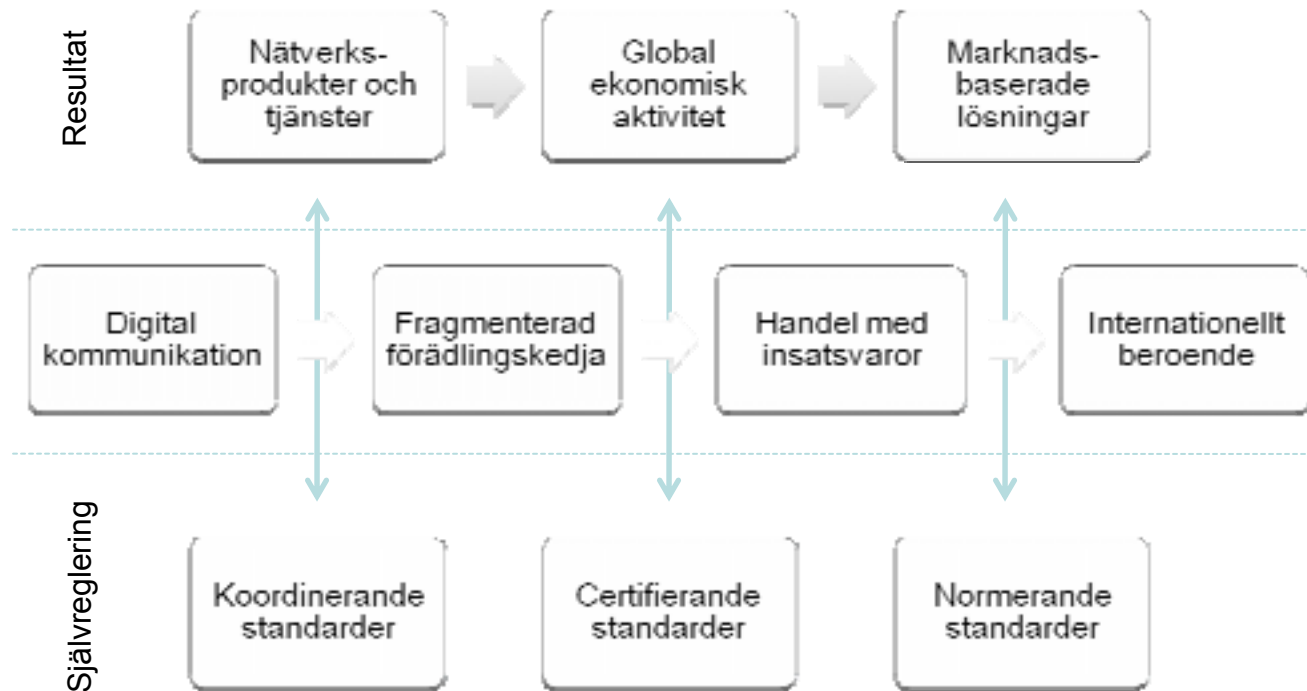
Resultat

Nätverks-produkter och tjänster

Global ekonomisk aktivitet

Marknads-baserade lösningar

Digital kommunikation

Fragmenterad förädlingskedja

Handel med insatsvaror

Internationellt beroende

Självreglering

Koordinerande standarder

Certifierande standarder

Normerande standarder